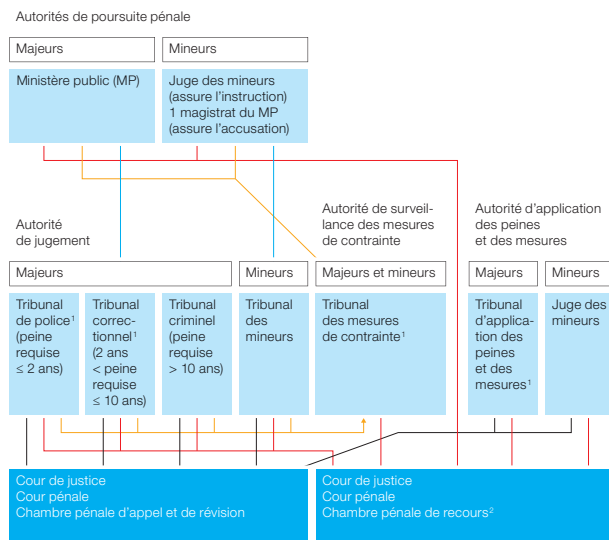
Autorités de poursuite pénale

Majeurs

Mineurs

Ministère public (MP)

Juge des mineurs (assure l'instruction) 1 magistrat du MP (assure l'accusation)

Autorité de jugement

Autorité de surveillance des mesures de contrainte

Autorité d'application des peines et des mesures

Majeurs

Mineurs

Majeurs et mineurs

Majeurs

Mineurs

Tribunal de police$^1$ (peine requise ≤ 2 ans)

Tribunal correctionnel$^1$ (2 ans < peine requise ≤ 10 ans)

Tribunal criminel (peine requise > 10 ans)

Tribunal des mineurs

Tribunal des mesures de contrainte$^1$

Tribunal d'application des peines et des mesures$^1$

Juge des mineurs

Cour de justice
Cour pénale
Chambre pénale d'appel et de révision

Cour de justice
Cour pénale
Chambre pénale de recours$^2$